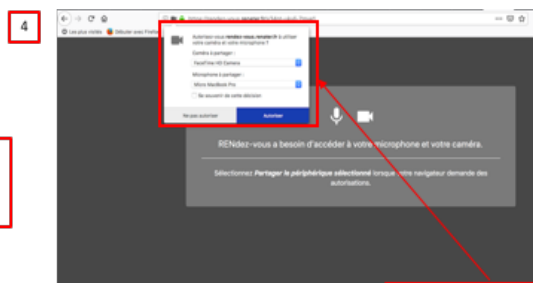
4

Les plus visités   Débuter avec Firefox

Autoriser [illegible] rendez-vous.renater.fr à utiliser votre caméra et votre microphone ?

Caméra à partager :
FaceTime HD Camera

Microphone à partager :
Micro MacBook Pro

Se souvenir de cette décision

Ne pas autoriser   Autoriser

RENdez-vous a besoin d'accéder à votre microphone et votre caméra.

Sélectionnez *Partager le périphérique sélectionné* lorsque votre navigateur demande des autorisations.